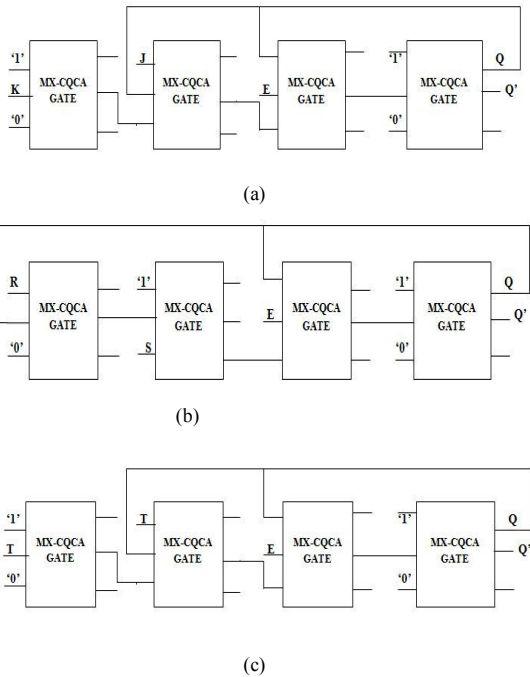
'1'
K
'0'
MX-CQCA GATE
J
MX-CQCA GATE
E
MX-CQCA GATE
'1'
'0'
MX-CQCA GATE
Q
Q'

(a)

R
'0'
MX-CQCA GATE
'1'
S
MX-CQCA GATE
E
MX-CQCA GATE
'1'
'0'
MX-CQCA GATE
Q
Q'

(b)

'1'
T
'0'
MX-CQCA GATE
T
MX-CQCA GATE
E
MX-CQCA GATE
'1'
'0'
MX-CQCA GATE
Q
Q'

(c)